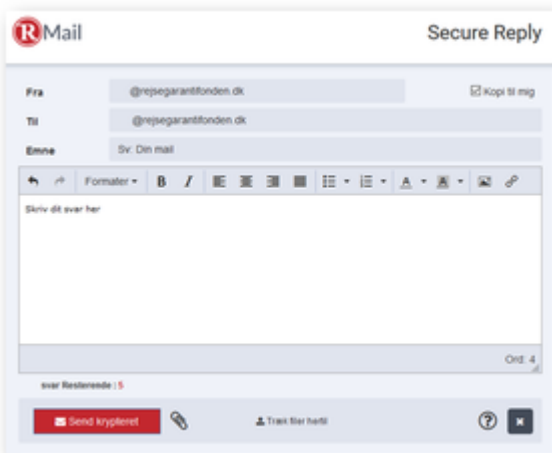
RMail

Secure Reply

Fra
@rejsegarantifonden.dk
☑ Kopi til mig

Til
@rejsegarantifonden.dk

Emne
Sv: Din mail

Formater ▾ B I

Skriv dit svar her

Ord: 4

svar Resterende : 5

Send krypteret

Træk filer hertil

?